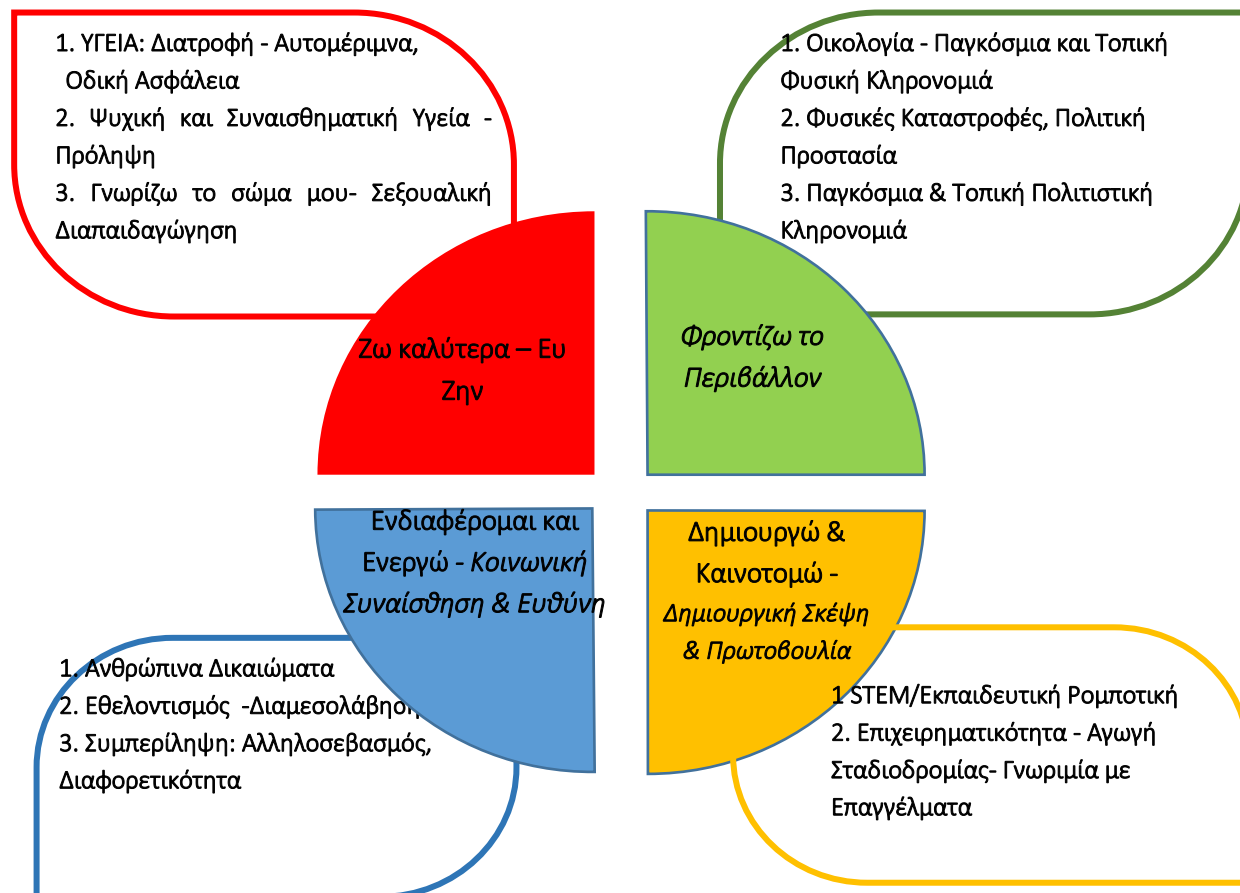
1. ΥΓΕΙΑ: Διατροφή - Αυτομέριμνα, Οδική Ασφάλεια
2. Ψυχική και Συναισθηματική Υγεία - Πρόληψη
3. Γνωρίζω το σώμα μου- Σεξουαλική Διαπαιδαγώγηση

1. Οικολογία - Παγκόσμια και Τοπική Φυσική Κληρονομιά
2. Φυσικές Καταστροφές, Πολιτική Προστασία
3. Παγκόσμια & Τοπική Πολιτιστική Κληρονομιά

Ζω καλύτερα – Ευ Ζην

Φροντίζω το Περιβάλλον

Ενδιαφέρομαι και Ενεργώ - Κοινωνική Συναίσθηση & Ευθύνη

Δημιουργώ & Καινοτομώ - Δημιουργική Σκέψη & Πρωτοβουλία

1. Ανθρώπινα Δικαιώματα
2. Εθελοντισμός -Διαμεσολάβηση
3. Συμπερίληψη: Αλληλοσεβασμός, Διαφορετικότητα

1 STEM/Εκπαιδευτική Ρομποτική
2. Επιχειρηματικότητα - Αγωγή Σταδιοδρομίας- Γνωριμία με Επαγγέλματα